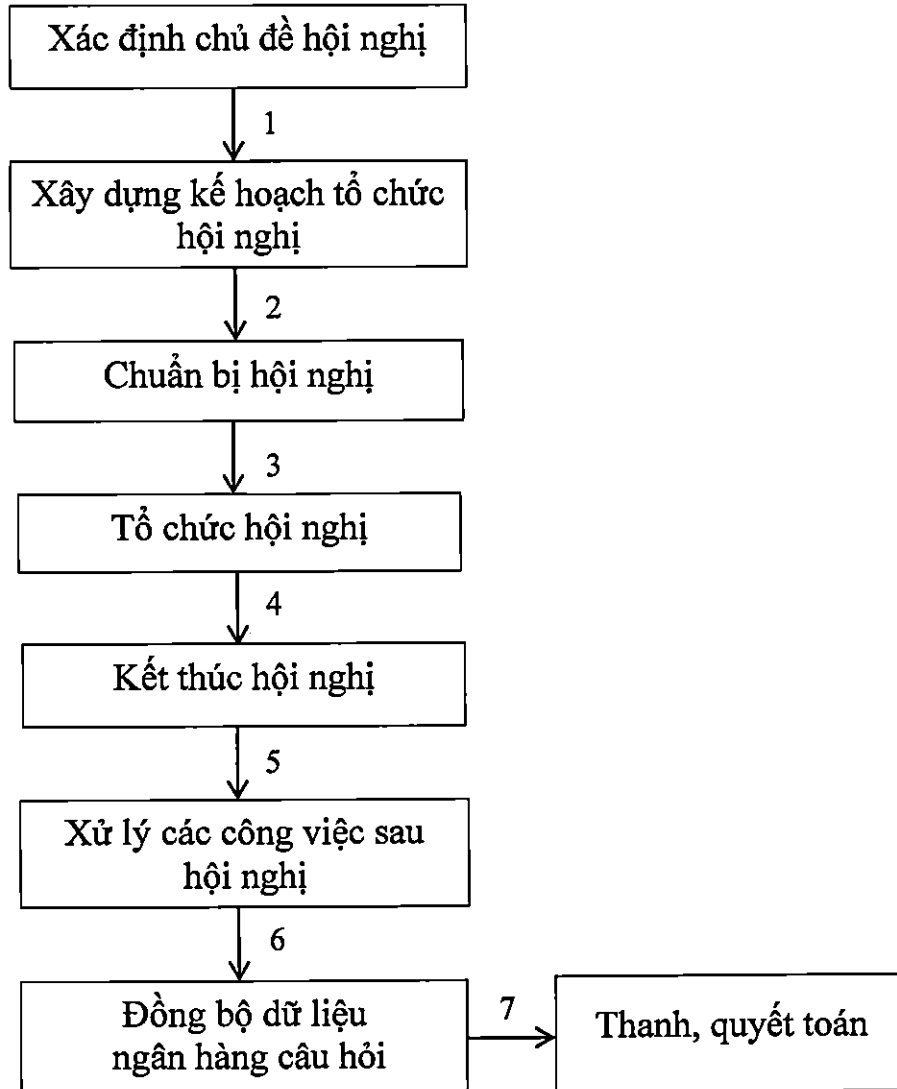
Xác định chủ đề hội nghị

1

Xây dựng kế hoạch tổ chức hội nghị

2

Chuẩn bị hội nghị

3

Tổ chức hội nghị

4

Kết thúc hội nghị

5

Xử lý các công việc sau hội nghị

6

Đồng bộ dữ liệu ngân hàng câu hỏi

7

Thanh, quyết toán